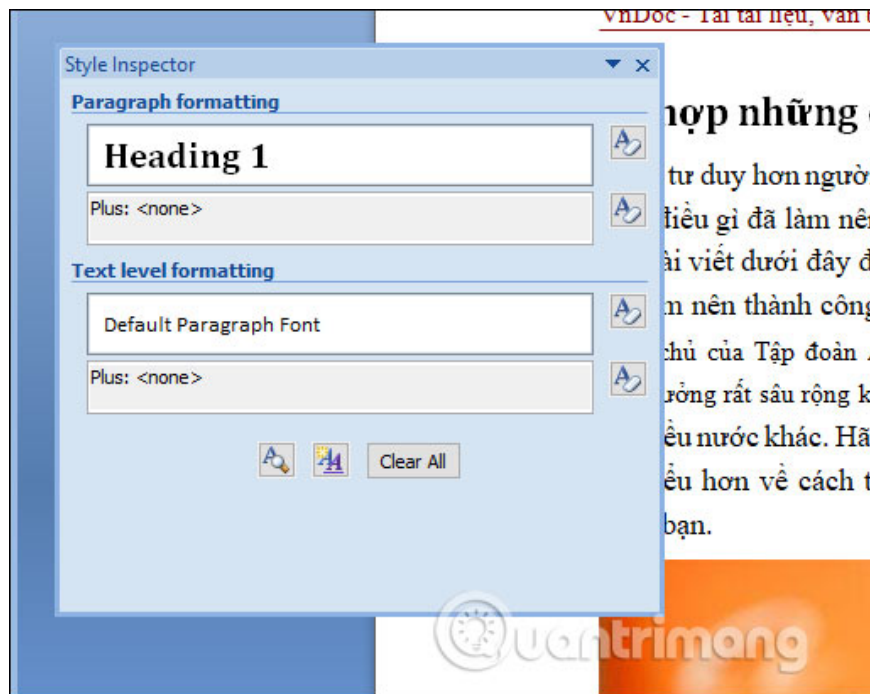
VnDoc - Tải tài liệu, văn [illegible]

Style Inspector

Paragraph formatting

Heading 1

Plus: <none>

Text level formatting

Default Paragraph Font

Plus: <none>

Clear All

hợp những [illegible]

tư duy hơn người

điều gì đã làm nên

ài viết dưới đây đ

n nên thành công

chủ của Tập đoàn

ởng rất sâu rộng k

ều nước khác. Hã

ều hơn về cách t

bạn.

Quantrimang